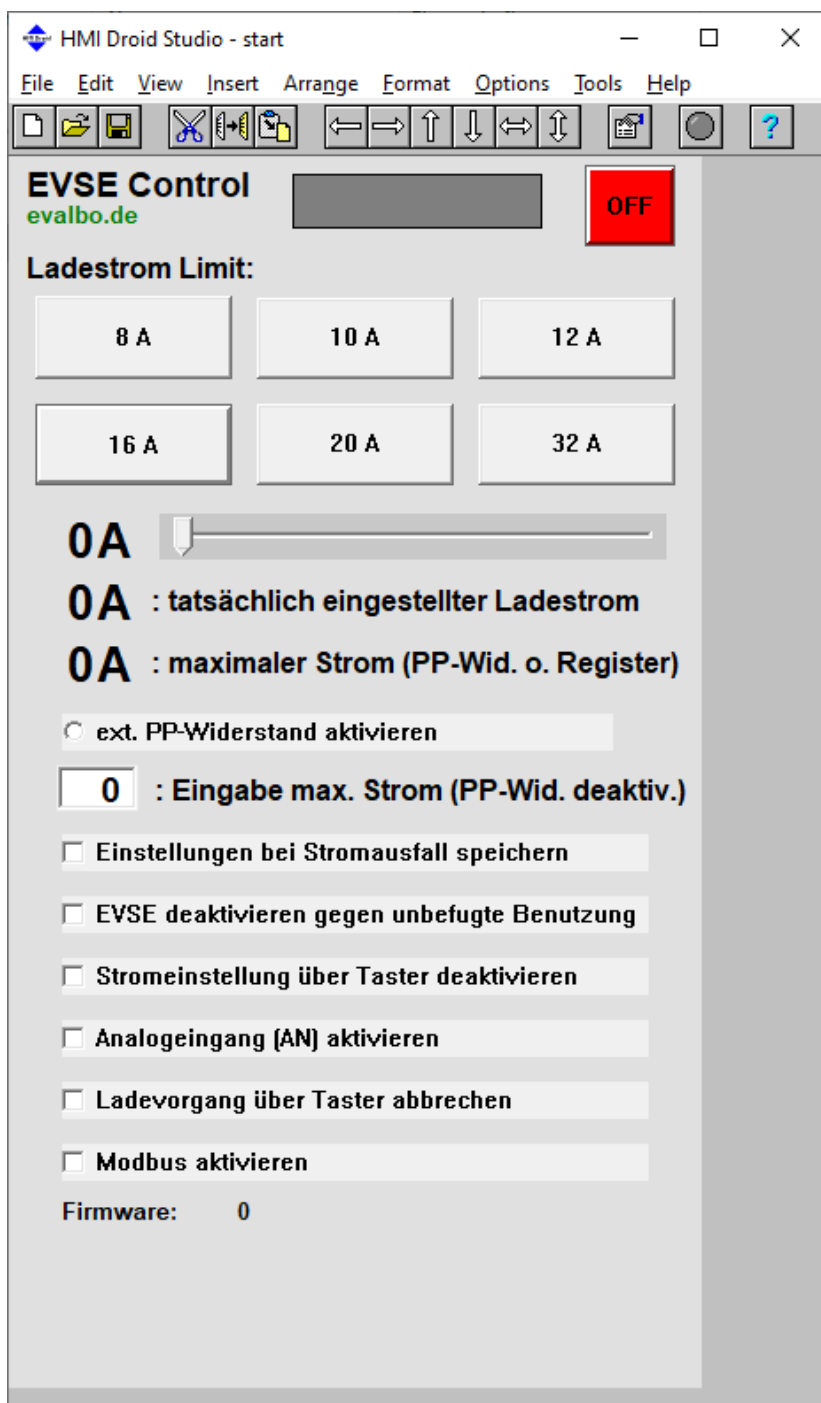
HMI Droid Studio - start

File Edit View Insert Arrange Format Options Tools Help

?

EVSE Control
evalbo.de

OFF

Ladestrom Limit:

| 8 A | 10 A | 12 A |
|---|---|---|
| 16 A | 20 A | 32 A |

0A

0A : tatsächlich eingestellter Ladestrom

0A : maximaler Strom (PP-Wid. o. Register)

ext. PP-Widerstand aktivieren

0 : Eingabe max. Strom (PP-Wid. deaktiv.)

Einstellungen bei Stromausfall speichern

EVSE deaktivieren gegen unbefugte Benutzung

Stromeinstellung über Taster deaktivieren

Analogeingang (AN) aktivieren

Ladevorgang über Taster abbrechen

Modbus aktivieren

Firmware: 0